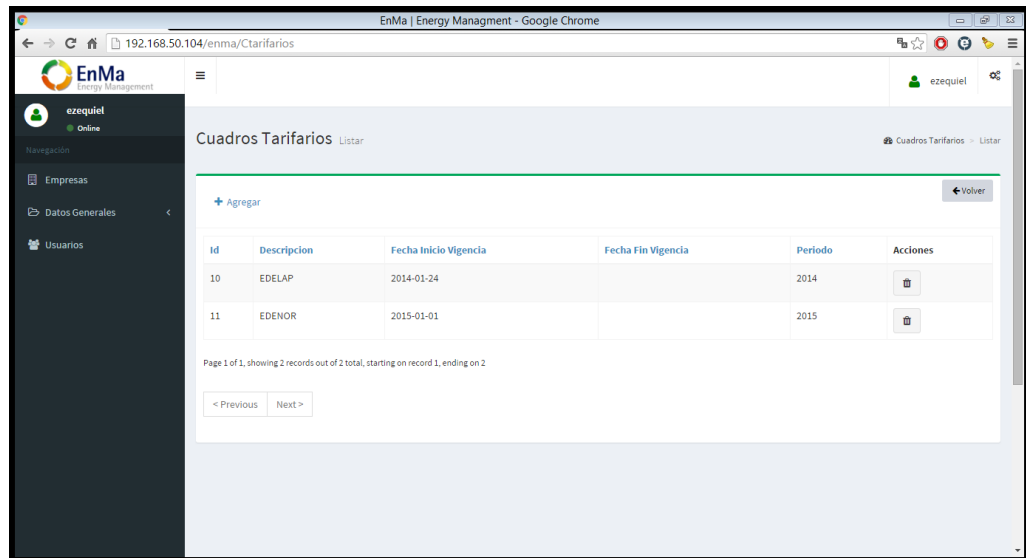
EnMa | Energy Managment - Google Chrome

192.168.50.104/enma/Ctarifarios

EnMa
Energy Management

ezequiel

ezequiel
Online

Navegación

Empresas

Datos Generales

Usuarios

Cuadros Tarifarios Listar

Cuadros Tarifarios > Listar

Volver

+ Agregar

| Id | Descripcion | Fecha Inicio Vigencia | Fecha Fin Vigencia | Periodo | Acciones |
|---|---|---|---|---|---|
| 10 | EDELAP | 2014-01-24 | | 2014 | |
| 11 | EDENOR | 2015-01-01 | | 2015 | |

Page 1 of 1, showing 2 records out of 2 total, starting on record 1, ending on 2

< Previous Next >